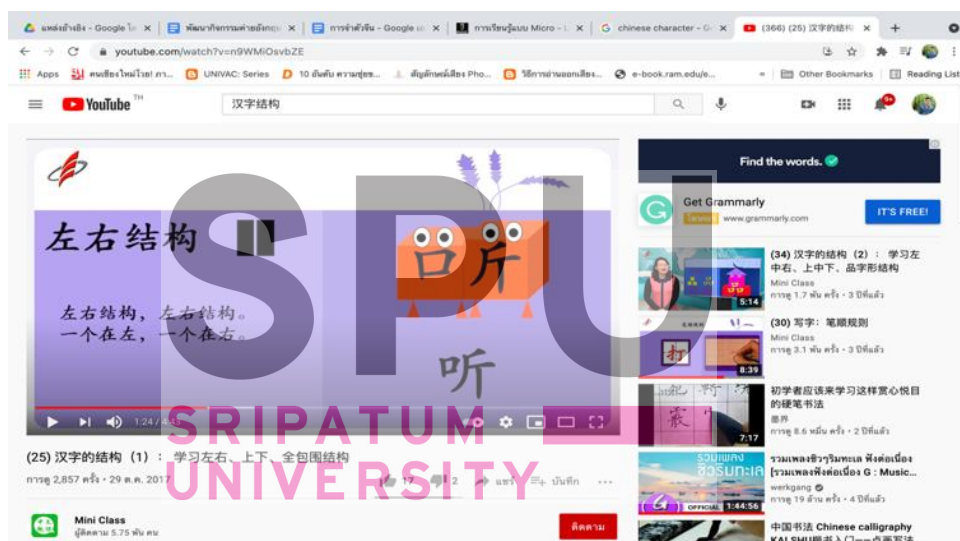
แหล่งอ้างอิง - Google ไดร ×
พัฒนากิจกรรมค่ายอังกฤษ ×
การจำตัวจีน - Google เอก ×
การเรียนรู้แบบ Micro - ไ ×
chinese character - G ×
(366) (25) 汉字的结构 ×
+

youtube.com/watch?v=n9WMiOsvbZE

Apps
คนเชียงใหม่ไวย! ภา...
UNIVAC: Series
10 อันดับ ความสุขข...
สัญลักษณ์เสียง Pho...
วิธีการอ่านออกเสียง...
e-book.ram.edu/e...
Other Bookmarks
Reading List

YouTube TH
汉字结构

左右结构
左右结构，左右结构。
一个在左，一个在右。
口 斤
听

1:24 / 4:3

SPU
SRIPATUM
UNIVERSITY

(25) 汉字的结构（1）：学习左右、上下、全包围结构
การดู 2,857 ครั้ง • 29 ต.ค. 2017
17
2
แชร์
บันทึก

Mini Class
ผู้ติดตาม 5.75 พัน คน
ติดตาม

Find the words.
Get Grammarly
โฆษณา www.grammarly.com
IT'S FREE!

5:14
(34) 汉字的结构（2）：学习左中右、上中下、品字形结构
Mini Class
การดู 1.7 พัน ครั้ง • 3 ปีที่แล้ว

8:39
(30) 写字：笔顺规则
Mini Class
การดู 3.1 พัน ครั้ง • 3 ปีที่แล้ว

7:17
初学者应该来学习这样赏心悦目的硬笔书法
墨邦
การดู 8.6 หมื่น ครั้ง • 2 ปีที่แล้ว

1:44:56
รวมเพลงชีวาริมทะเล ฟังต่อเนื่อง [รวมเพลงฟังต่อเนื่อง G : Music...
werkgang
การดู 19 ล้าน ครั้ง • 4 ปีที่แล้ว

中国书法 Chinese calligraphy